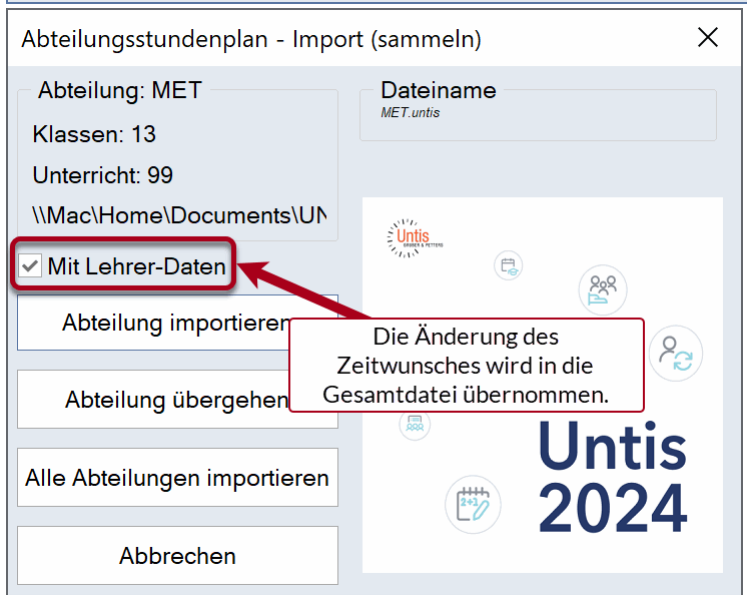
Abteilungsstundenplan - Import (sammeln)

Abteilung: MET

Klassen: 13

Unterricht: 99

\\Mac\Home\Documents\UN

Dateiname

MET.untis

Mit Lehrer-Daten

Abteilung importieren

Die Änderung des Zeitwunsches wird in die Gesamtdatei übernommen.

Abteilung übergehen

Alle Abteilungen importieren

Abbrechen

Untis GRUBER & PETTERS

Untis 2024